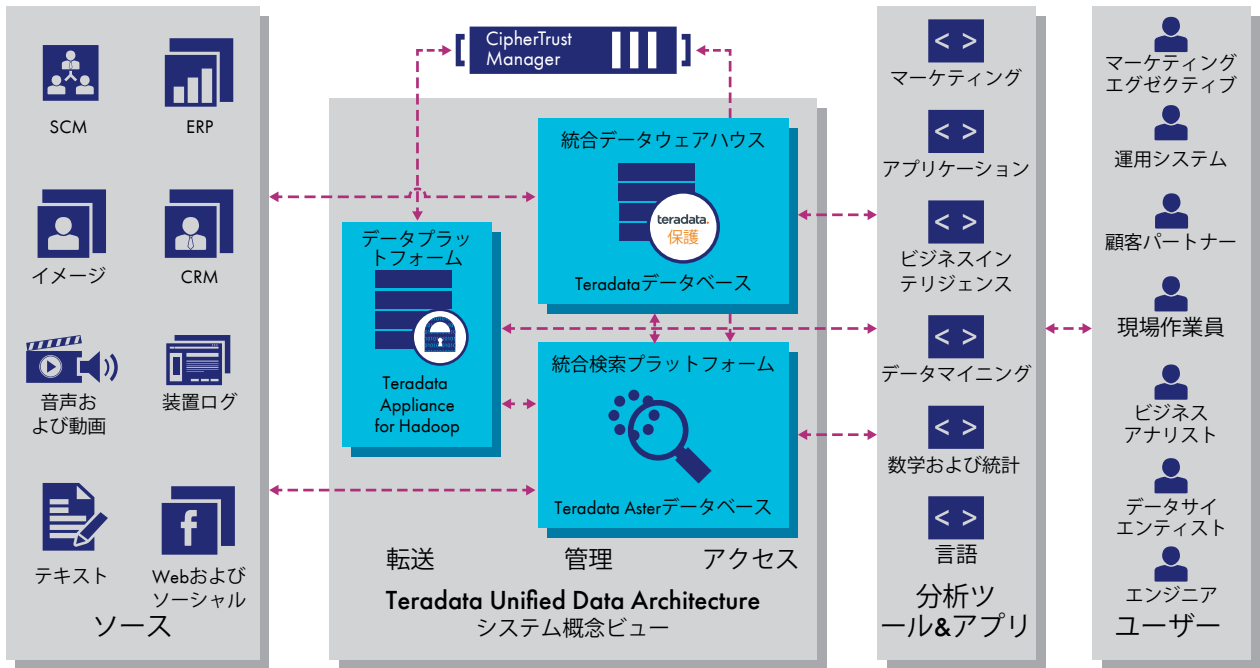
SCM
ERP
イメージ
CRM
音声および動画
装置ログ
テキスト
Webおよびソーシャル
ソース

CipherTrust Manager

統合データウェアハウス
teradata.
保護
Teradataデータベース

データプラットフォーム
Teradata Appliance for Hadoop

統合検索プラットフォーム
Teradata Asterデータベース

転送
管理
アクセス

Teradata Unified Data Architecture
システム概念ビュー

< >
マーケティング
< >
アプリケーション
< >
ビジネスインテリジェンス
< >
データマイニング
< >
数学および統計
< >
言語
分析ツール&アプリ

マーケティングエグゼクティブ
運用システム
顧客パートナー
現場作業員
ビジネスアナリスト
データサイエンティスト
エンジニア
ユーザー